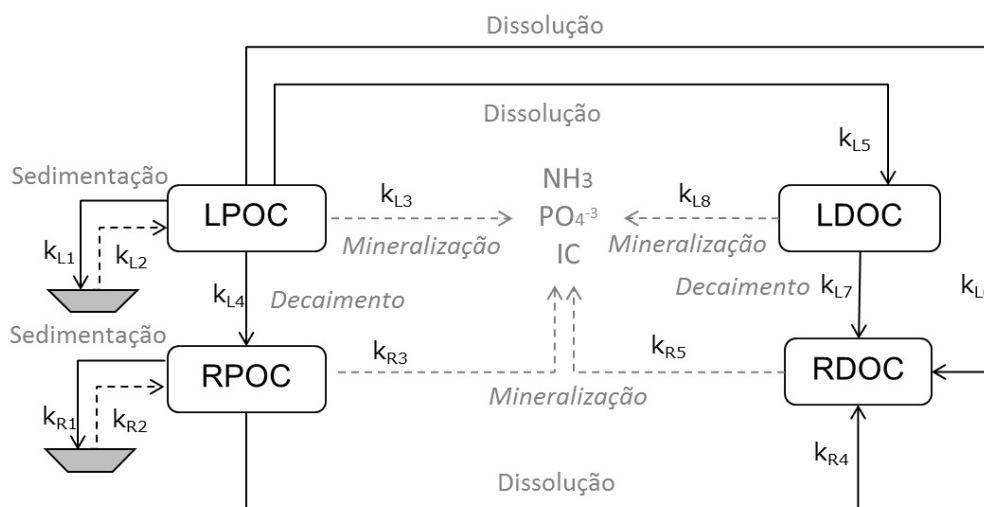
Dissolução

Dissolução

$k_{L5}$

Sedimentação

LPOC

$k_{L3}$

NH3
$PO_4^{-3}$
IC

$k_{L8}$

LDOC

$k_{L1}$

$k_{L2}$

Mineralização

Mineralização

$k_{L4}$

Decaimento

Decaimento

$k_{L7}$

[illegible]

Sedimentação

RPOC

$k_{R3}$

$k_{R5}$

RDOC

$k_{R1}$

$k_{R2}$

Mineralização

$k_{R4}$

Dissolução